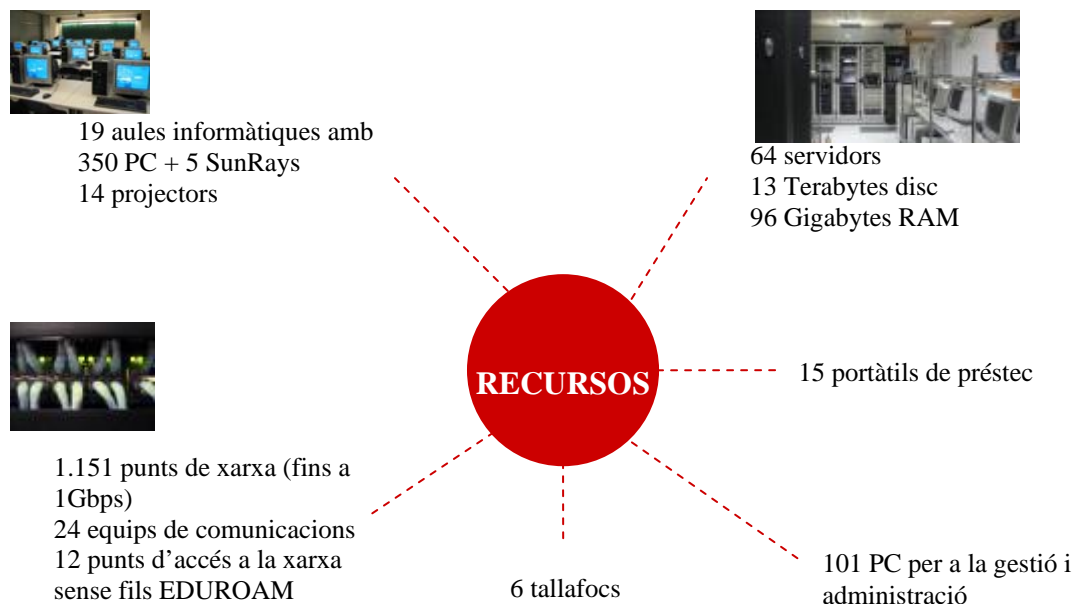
19 aules informàtiques amb
350 PC + 5 SunRays
14 projectors

64 servidors
13 Terabytes disc
96 Gigabytes RAM

RECURSOS

15 portàtils de préstec

1.151 punts de xarxa (fins a 1Gbps)
24 equips de comunicacions
12 punts d'accés a la xarxa sense fils EDUROAM

6 tallafocs

101 PC per a la gestió i administració